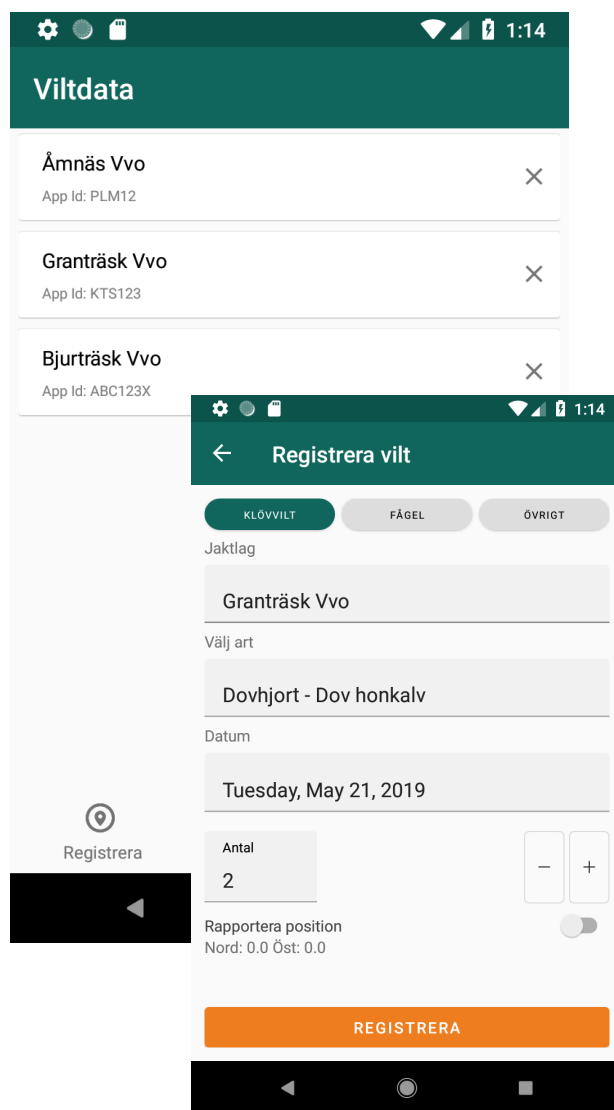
1:14

Viltdata

Åmnäs Vvo
App Id: PLM12

Granträsk Vvo
App Id: KTS123

Bjurträsk Vvo
App Id: ABC123X

Registrera

1:14

Registrera vilt

KLÖVVILT FÅGEL ÖVRIGT

Jaktlag
Granträsk Vvo

Välj art
Dovhjort - Dov honkalv

Datum
Tuesday, May 21, 2019

Antal
2

− +

Rapportera position
Nord: 0.0 Öst: 0.0

REGISTRERA